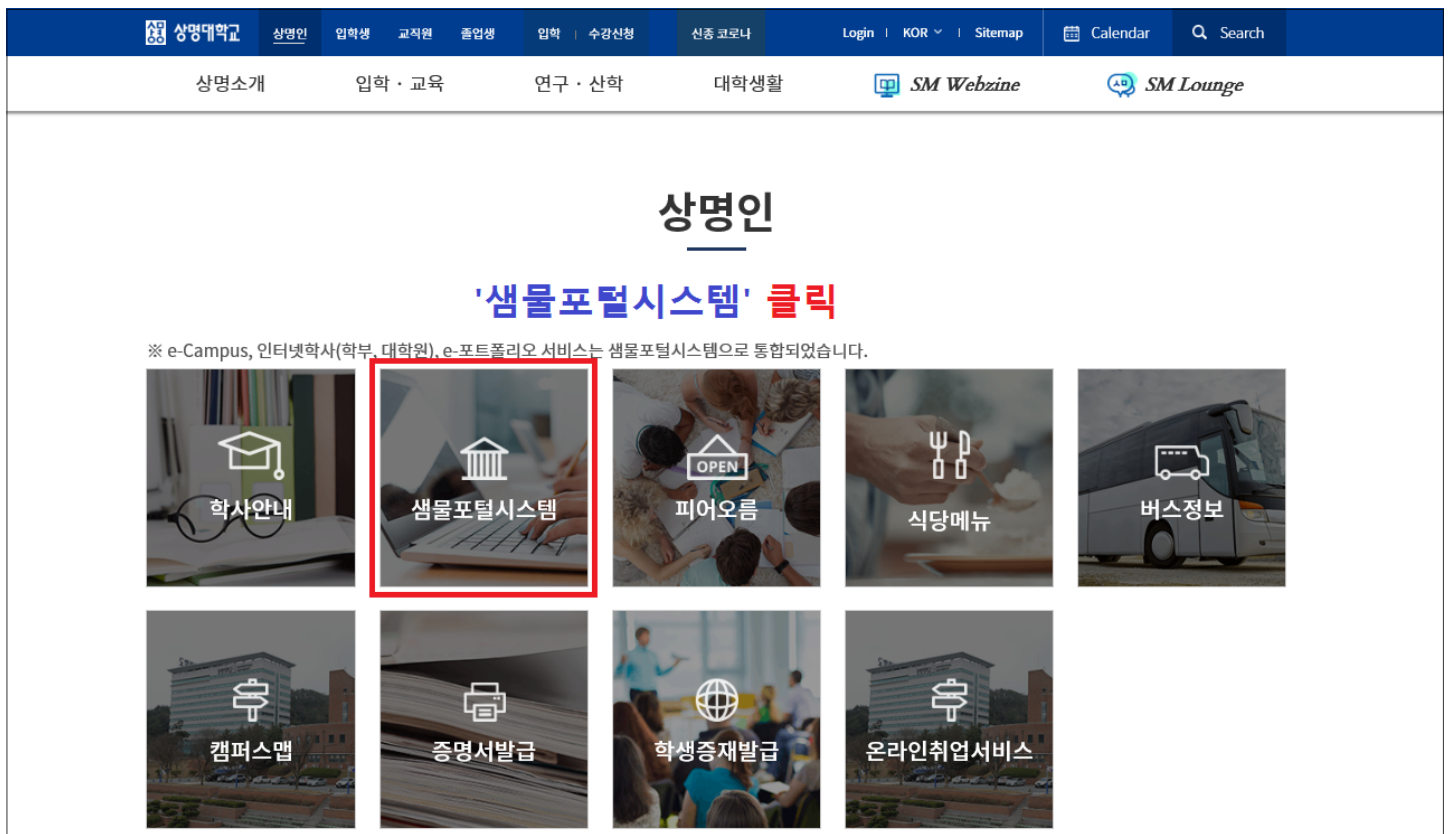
상명대학교 상명인 입학생 교직원 졸업생 입학 | 수강신청 신종 코로나 Login | KOR | Sitemap Calendar Search

상명소개 입학 · 교육 연구 · 산학 대학생활 SM Webzine SM Lounge

상명인

'샘물포털시스템' 클릭

※ e-Campus, 인터넷학사(학부, 대학원), e-포트폴리오 서비스는 샘물포털시스템으로 통합되었습니다.

학사안내

샘물포털시스템

OPEN
피어오름

식당메뉴

버스정보

캠퍼스맵

증명서발급

학생증재발급

온라인취업서비스